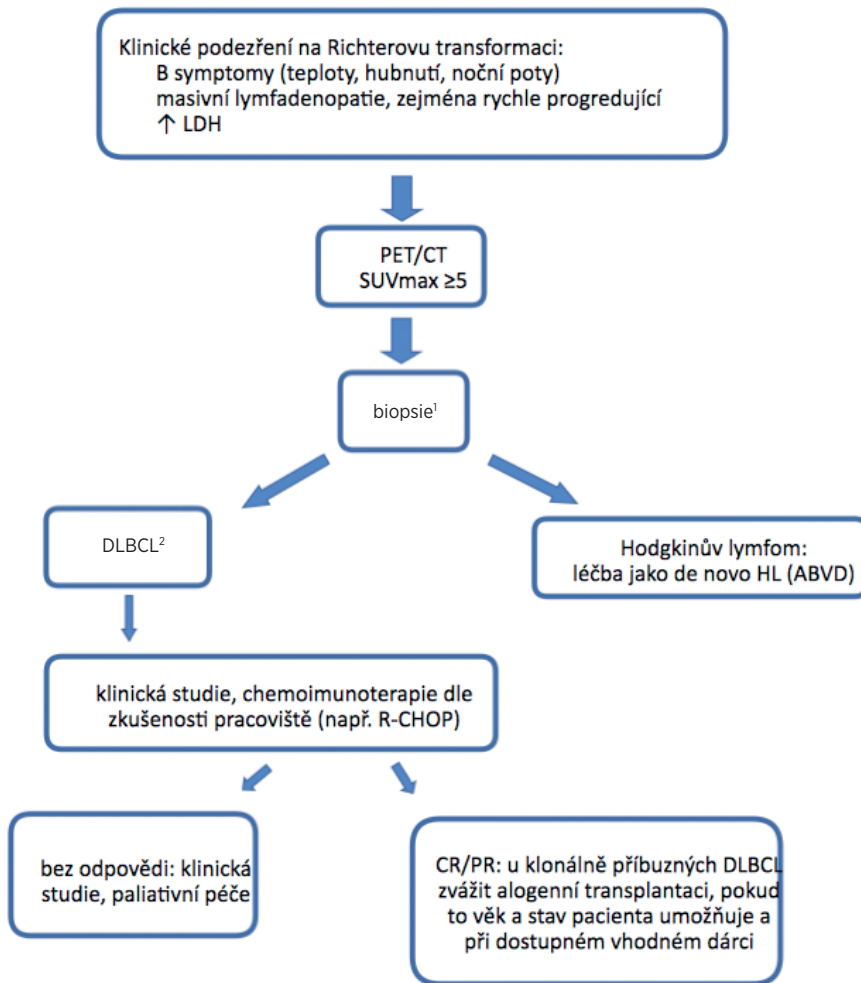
Klinické podezření na Richterovu transformaci:
B symptomy (teploty, hubnutí, noční poty)
masivní lymfadenopatie, zejména rychle progredující
↑ LDH

PET/CT
SUVmax ≥5

biopsie$^1$

DLBCL$^2$

Hodgkinův lymfom:
léčba jako de novo HL (ABVD)

klinická studie, chemoimunoterapie dle zkušenosti pracoviště (např. R-CHOP)

bez odpovědi: klinická studie, paliativní péče

CR/PR: u klonálně příbuzných DLBCL zvážit alogenní transplantaci, pokud to věk a stav pacienta umožňuje a při dostupném vhodném dárci